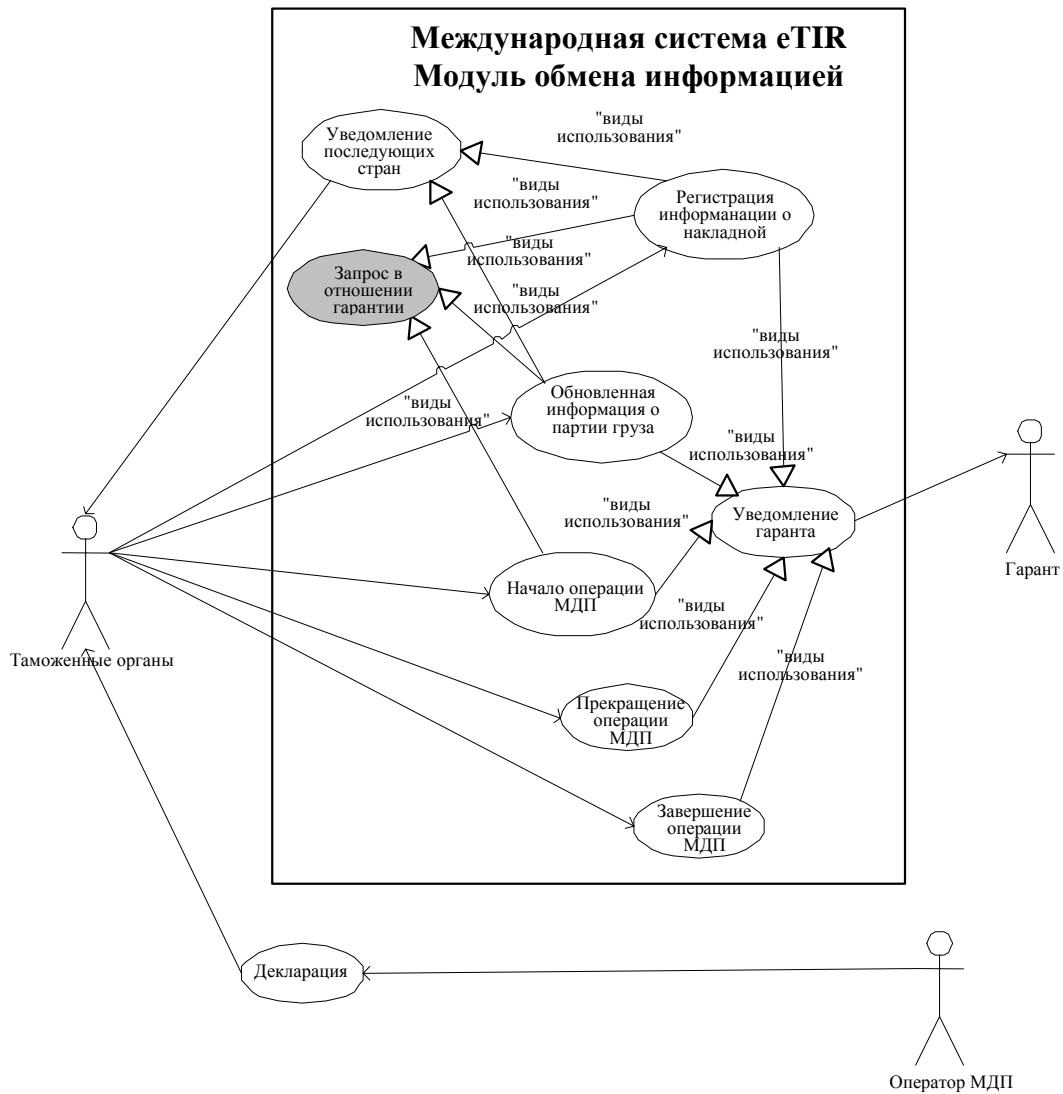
Международная система eTIR
Модуль обмена информацией

"виды использования"

Уведомление последующих стран

"виды использования"

Регистрация информанации о накладной

"виды использования"

Запрос в отношении гарантии

"виды использования"

"виды использования"

"виды использования"

Обновленная информация о партии груза

"виды использования"

"виды использования"

Уведомление гаранта

Гарант

Таможенные органы

Начало операции МДП

"виды использования"

"виды использования"

Прекращение операции МДП

Завершение операции МДП

Декларация

Оператор МДП